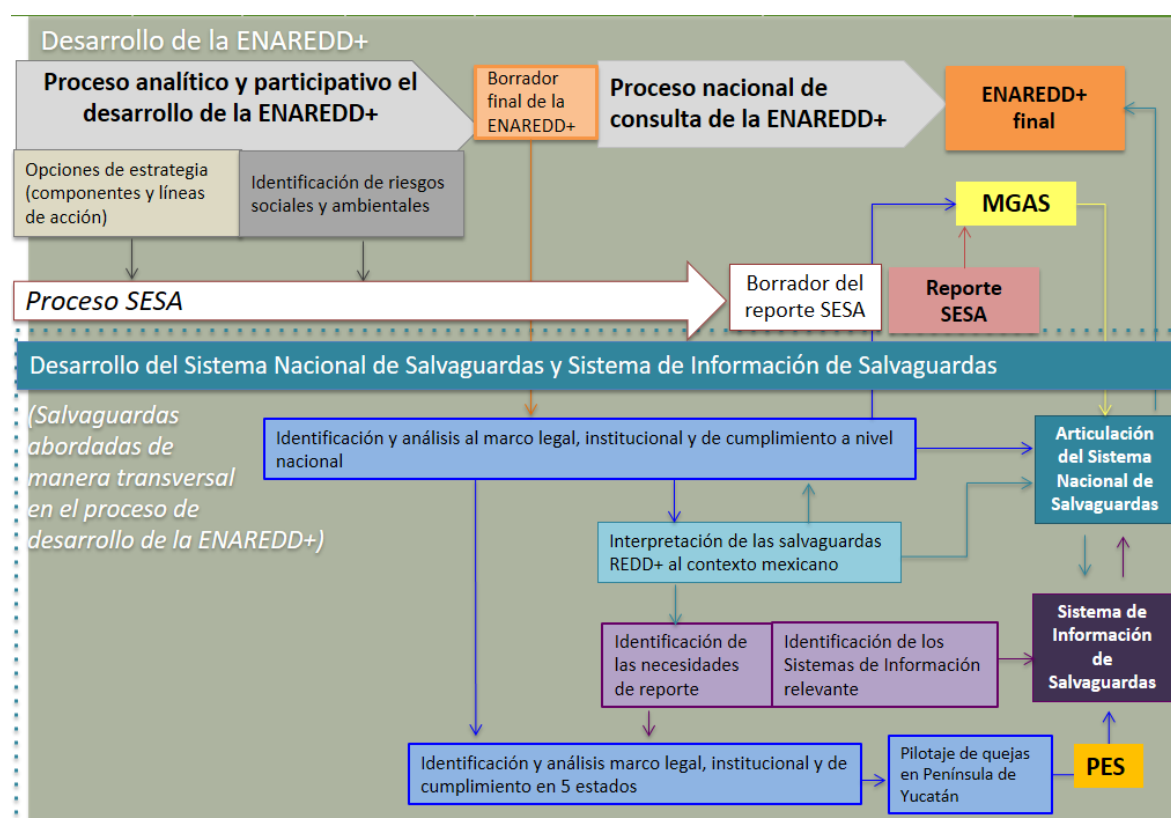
Desarrollo de la ENAREDD+

Proceso analítico y participativo el desarrollo de la ENAREDD+

Borrador final de la ENAREDD+

Proceso nacional de consulta de la ENAREDD+

ENAREDD+ final

Opciones de estrategia (componentes y líneas de acción)

Identificación de riesgos sociales y ambientales

MGAS

Proceso SESA

Borrador del reporte SESA

Reporte SESA

Desarrollo del Sistema Nacional de Salvaguardas y Sistema de Información de Salvaguardas

(Salvaguardas abordadas de manera transversal en el proceso de desarrollo de la ENAREDD+)

Identificación y análisis al marco legal, institucional y de cumplimiento a nivel nacional

Articulación del Sistema Nacional de Salvaguardas

Interpretación de las salvaguardas REDD+ al contexto mexicano

Identificación de las necesidades de reporte

Identificación de los Sistemas de Información relevante

Sistema de Información de Salvaguardas

Identificación y análisis marco legal, institucional y de cumplimiento en 5 estados

Pilotaje de quejas en Península de Yucatán

PES